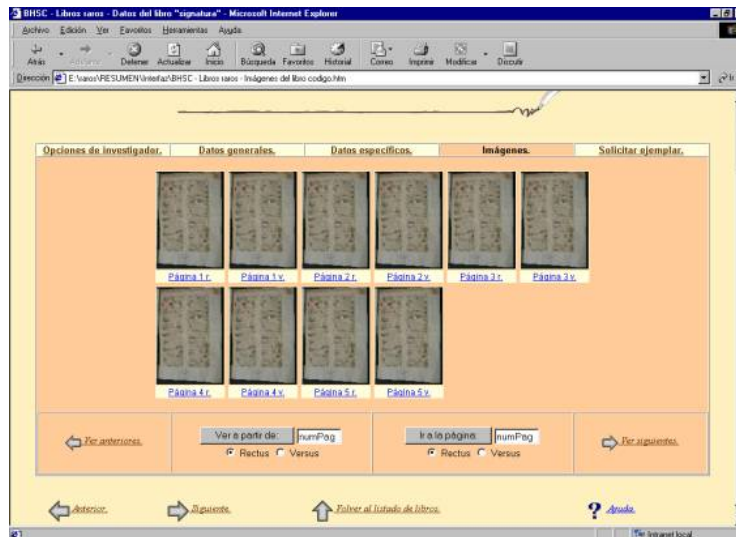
BHSC - Libros raros - Datos del libro "signatura" - Microsoft Internet Explorer

Archivo Edición Ver Favoritos Herramientas Ayuda

Atrás Adelante Detener Actualizar Inicio Búsqueda Favoritos Historial Correo Imprimir Modificar Discutir

Dirección E:\varos\RESUMEN\Interfaz\BHSC - Libros raros - Imágenes del libro codigo.htm

Opciones de investigador. | Datos generales. | Datos específicos. | Imágenes. | Solicitar ejemplar.

Página 1 r. Página 1 v. Página 2 r. Página 2 v. Página 3 r. Página 3 v.

Página 4 r. Página 4 v. Página 5 r. Página 5 v.

Ver anteriores.

Ver a partir de: numPag
Rectus Versus

Ir a la página: numPag
Rectus Versus

Ver siguientes.

Anterior. Siguiente. Volver al listado de libros. Ayuda.

Intranet local